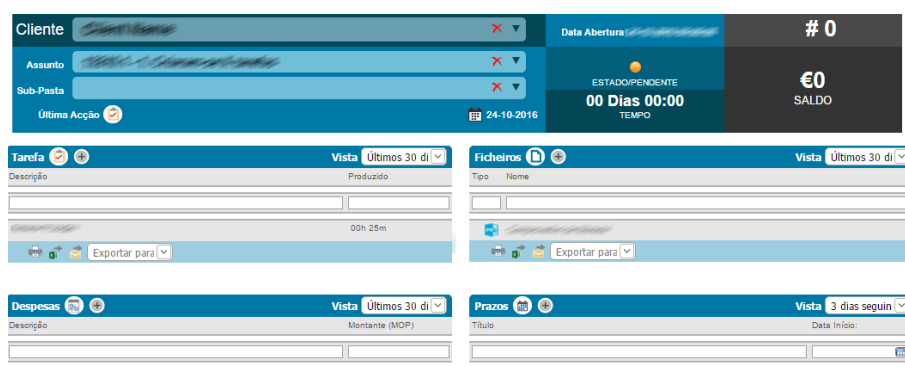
Cliente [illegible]

Assunto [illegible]

Sub-Pasta

Última Acção

24-10-2016

Data Abertura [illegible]

ESTADO/PENDENTE

00 Dias 00:00

TEMPO

# 0

€0

SALDO

Tarefa

Vista Últimos 30 di

Descrição

Produzido

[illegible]

00h 25m

Exportar para

Ficheiros

Vista Últimos 30 di

Tipo

Nome

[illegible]

Exportar para

Despesas

Vista Últimos 30 di

Descrição

Montante (MOP)

Prazos

Vista 3 dias seguin

Título

Data Início: